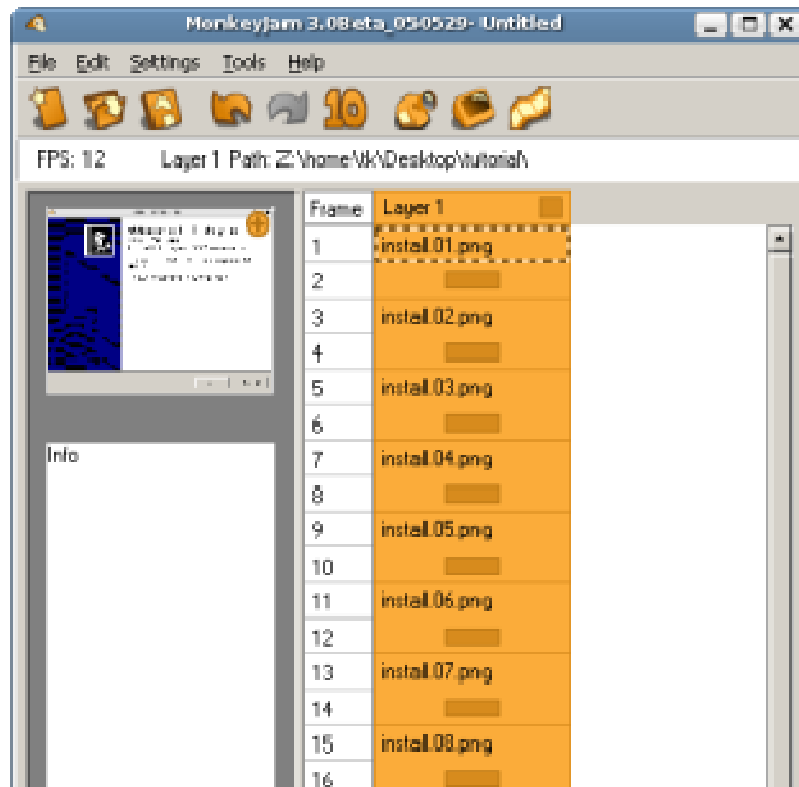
MonkeyJam 3.0Beta_050529- Untitled

File Edit Settings Tools Help

10

FPS: 12 Layer 1 Path: Z:\home\lk\Desktop\tutorial\

Info

| Frame | Layer 1 |
|---|---|
| 1 | install.01.png |
| 2 | |
| 3 | install.02.png |
| 4 | |
| 5 | install.03.png |
| 6 | |
| 7 | install.04.png |
| 8 | |
| 9 | install.05.png |
| 10 | |
| 11 | install.06.png |
| 12 | |
| 13 | install.07.png |
| 14 | |
| 15 | install.08.png |
| 16 | |